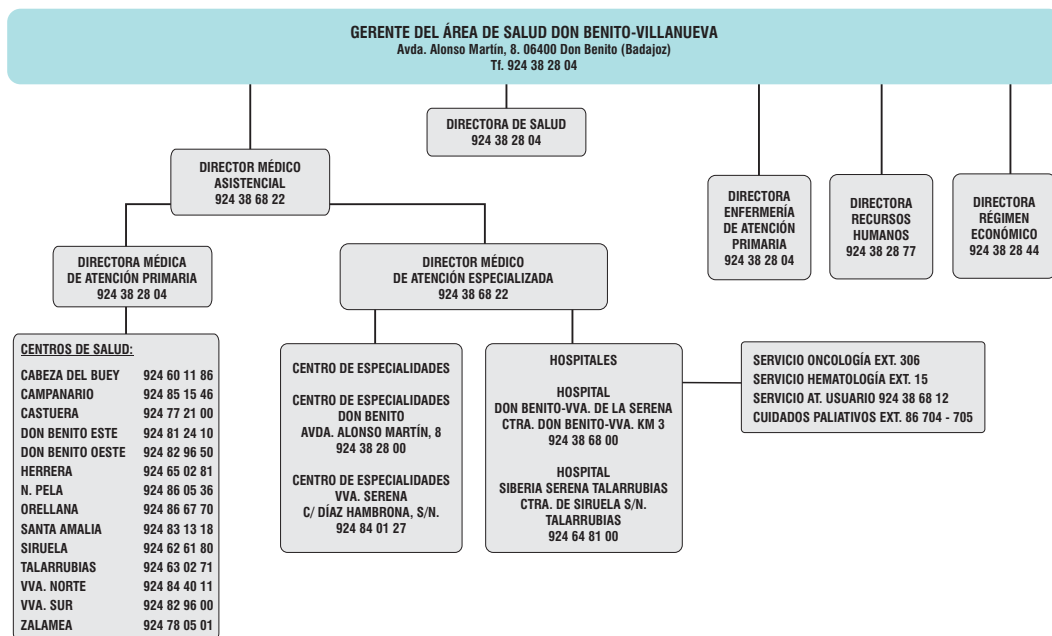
GERENTE DEL ÁREA DE SALUD DON BENITO-VILLANUEVA
Avda. Alonso Martín, 8. 06400 Don Benito (Badajoz)
Tf. 924 38 28 04

DIRECTORA DE SALUD
924 38 28 04

DIRECTOR MÉDICO ASISTENCIAL
924 38 68 22

DIRECTORA ENFERMERÍA DE ATENCIÓN PRIMARIA
924 38 28 04

DIRECTORA RECURSOS HUMANOS
924 38 28 77

DIRECTORA RÉGIMEN ECONÓMICO
924 38 28 44

DIRECTORA MÉDICA DE ATENCIÓN PRIMARIA
924 38 28 04

DIRECTOR MÉDICO DE ATENCIÓN ESPECIALIZADA
924 38 68 22

CENTROS DE SALUD:

| | |
|---|---|
| CABEZA DEL BUEY | 924 60 11 86 |
| CAMPANARIO | 924 85 15 46 |
| CASTUERA | 924 77 21 00 |
| DON BENITO ESTE | 924 81 24 10 |
| DON BENITO OESTE | 924 82 96 50 |
| HERRERA | 924 65 02 81 |
| N. PELA | 924 86 05 36 |
| ORELLANA | 924 86 67 70 |
| SANTA AMALIA | 924 83 13 18 |
| SIRUELA | 924 62 61 80 |
| TALARRUBIAS | 924 63 02 71 |
| VVA. NORTE | 924 84 40 11 |
| VVA. SUR | 924 82 96 00 |
| ZALAMEA | 924 78 05 01 |

CENTRO DE ESPECIALIDADES

CENTRO DE ESPECIALIDADES DON BENITO
AVDA. ALONSO MARTÍN, 8
924 38 28 00

CENTRO DE ESPECIALIDADES VVA. SERENA
C/ DÍAZ HAMBRONA, S/N.
924 84 01 27

HOSPITALES

HOSPITAL DON BENITO-VVA. DE LA SERENA
CTRA. DON BENITO-VVA. KM 3
924 38 68 00

HOSPITAL SIBERIA SERENA TALARRUBIAS
CTRA. DE SIRUELA S/N.
TALARRUBIAS
924 64 81 00

SERVICIO ONCOLOGÍA EXT. 306
SERVICIO HEMATOLOGÍA EXT. 15
SERVICIO AT. USUARIO 924 38 68 12
CUIDADOS PALIATIVOS EXT. 86 704 - 705